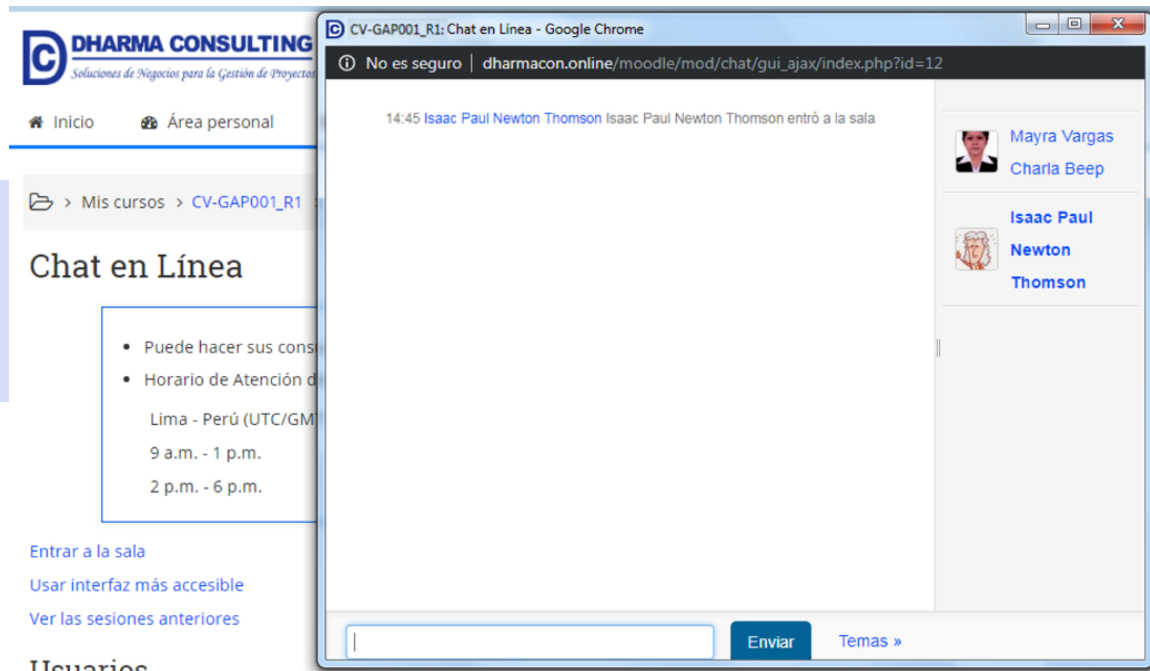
DHARMA CONSULTING
Soluciones de Negocios para la Gestión de Proyectos

Inicio
Área personal

> Mis cursos > CV-GAP001_R1

Chat en Línea

• Puede hacer sus cons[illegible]
• Horario de Atención d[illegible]

Lima - Perú (UTC/GM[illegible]
9 a.m. - 1 p.m.
2 p.m. - 6 p.m.

Entrar a la sala
Usar interfaz más accesible
Ver las sesiones anteriores

Usuarios

CV-GAP001_R1: Chat en Línea - Google Chrome

No es seguro | dharmacon.online/moodle/mod/chat/gui_ajax/index.php?id=12

14:45 Isaac Paul Newton Thomson Isaac Paul Newton Thomson entró a la sala

Mayra Vargas Charla Beep

Isaac Paul Newton Thomson

Enviar
Temas »